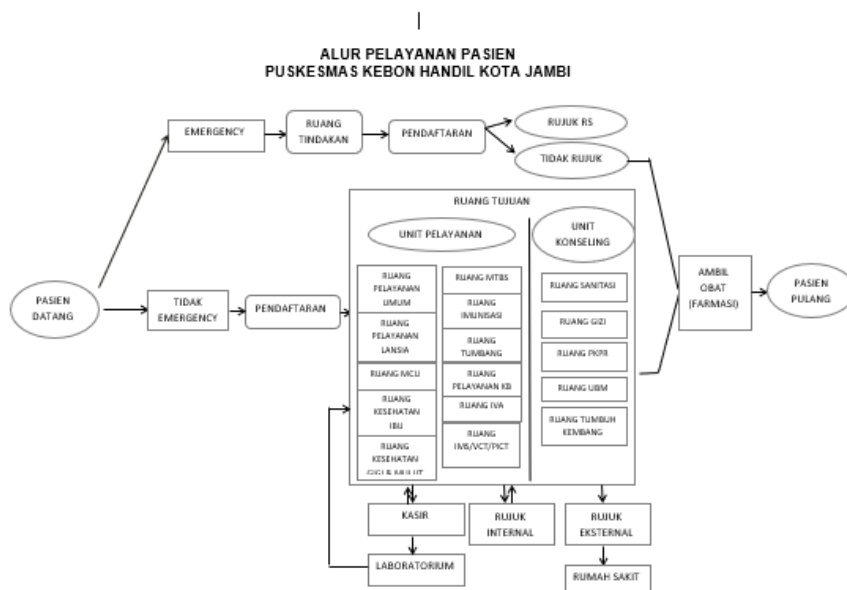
ALUR PELAYANAN PASIEN
PUSKESMAS KEBON HANDIL KOTA JAMBI

EMERGENCY

RUANG TINDAKAN

PENDAFTARAN

RUJUK RS

TIDAK RUJUK

RUANG TUJUAN

UNIT PELAYANAN

UNIT KONSELING

PASIEN DATANG

TIDAK EMERGENCY

PENDAFTARAN

RUANG PELAYANAN UMUM

RUANG PELAYANAN LANSIA

RUANG MCU

RUANG KESEHATAN IBU

RUANG KESEHATAN GIGI & MULUT

RUANG MTBS

RUANG IMUNISASI

RUANG TUMBANG

RUANG PELAYANAN KB

RUANG IVA

RUANG IMS/VCT/PICT

RUANG SANITASI

RUANG GIZI

RUANG PKPR

RUANG UBM

RUANG TUMBUH KEMBANG

AMBIL OBAT (FARMASI)

PASIEN PULANG

KASIR

RUJUK INTERNAL

RUJUK EKSTERNAL

LABORATORIUM

RUMAH SAKIT